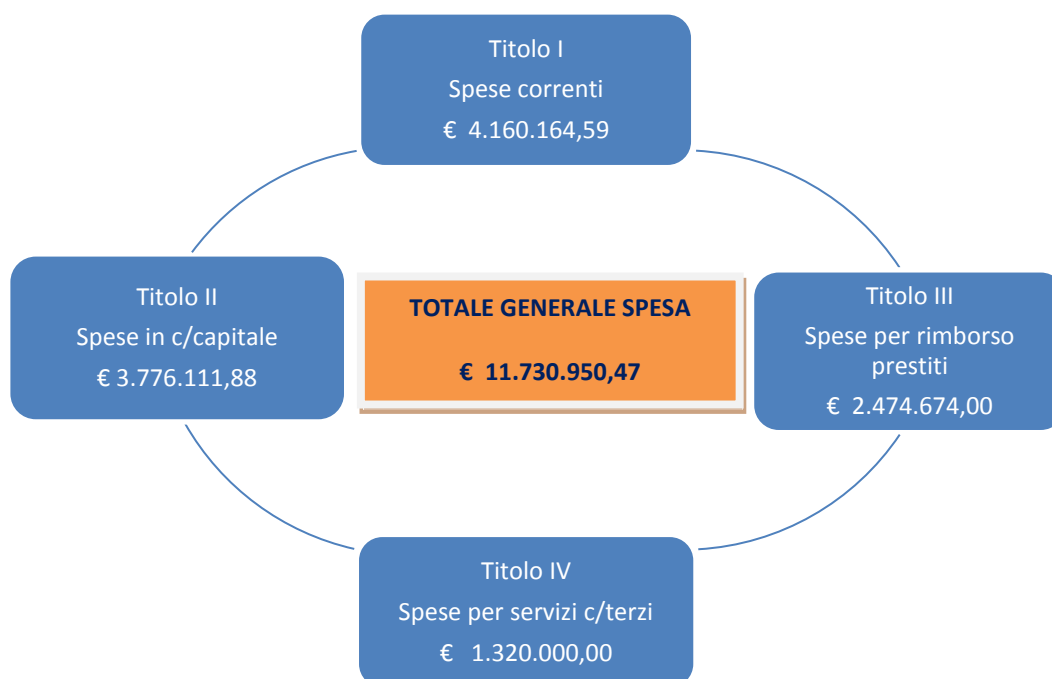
Titolo I
Spese correnti
€ 4.160.164,59

Titolo II
Spese in c/capitale
€ 3.776.111,88

TOTALE GENERALE SPESA

€ 11.730.950,47

Titolo III
Spese per rimborso prestiti
€ 2.474.674,00

Titolo IV
Spese per servizi c/terzi
€ 1.320.000,00